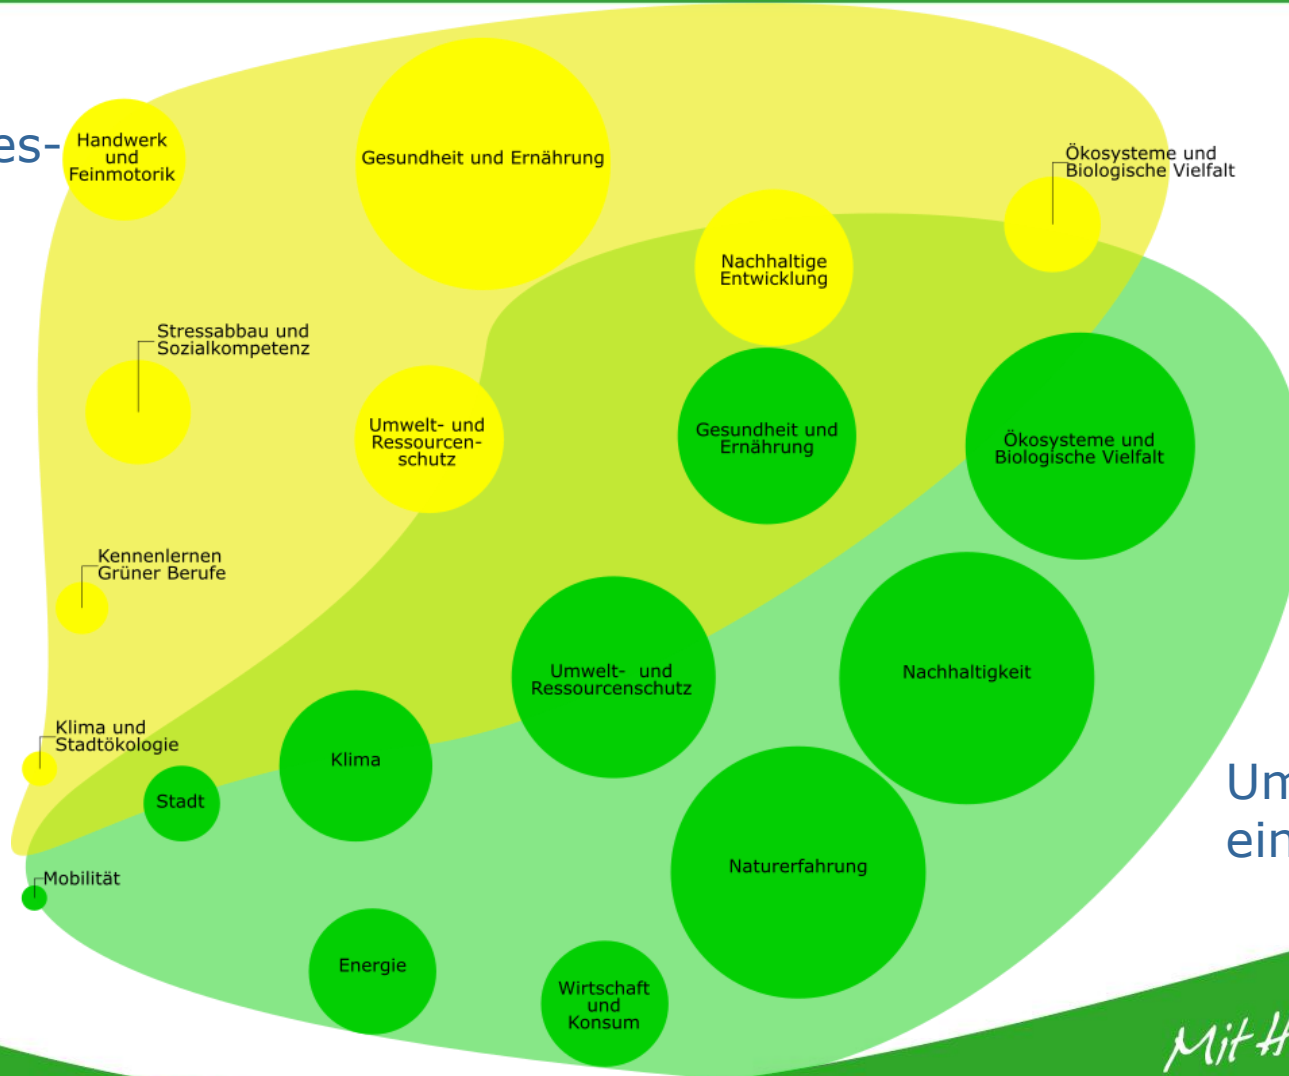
es-

Handwerk und Feinmotorik

Gesundheit und Ernährung

Ökosysteme und Biologische Vielfalt

Nachhaltige Entwicklung

Stressabbau und Sozialkompetenz

Umwelt- und Ressourcenschutz

Gesundheit und Ernährung

Ökosysteme und Biologische Vielfalt

Kennenlernen Grüner Berufe

Umwelt- und Ressourcenschutz

Nachhaltigkeit

Klima und Stadtökologie

Klima

Stadt

Um
ein

Naturerfahrung

Mobilität

Energie

Wirtschaft und Konsum

Mit H